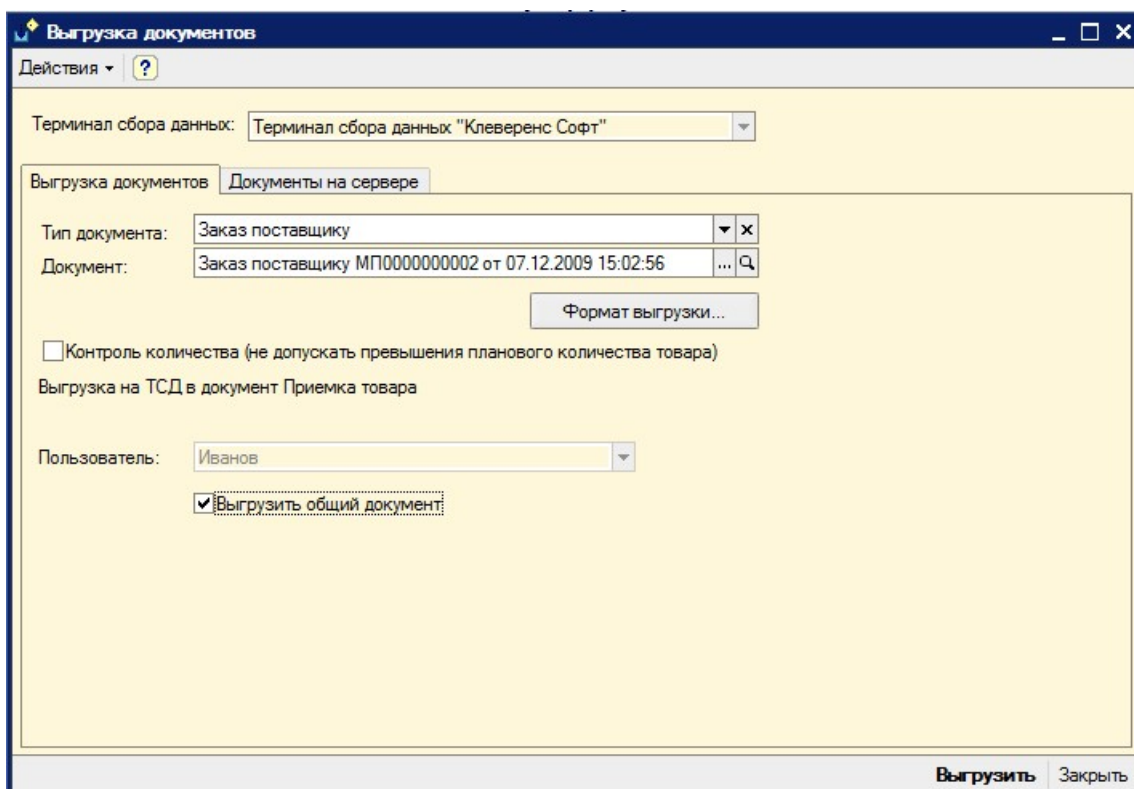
Выгрузка документов

Действия ?

Терминал сбора данных: Терминал сбора данных "Клеверенс Софт"

Выгрузка документов | Документы на сервере

Тип документа: Заказ поставщику

Документ: Заказ поставщику МП0000000002 от 07.12.2009 15:02:56

Формат выгрузки...

Контроль количества (не допускать превышения планового количества товара)

Выгрузка на ТСД в документ Приемка товара

Пользователь: Иванов

Выгрузить общий документ

Выгрузить | Закрыть